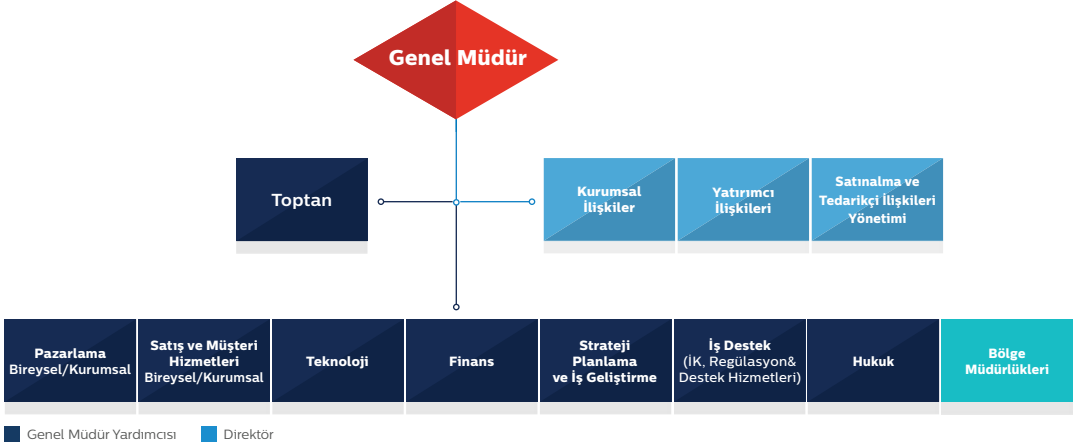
Genel Müdür

Toptan

Kurumsal İlişkiler

Yatırımcı İlişkileri

Satınalma ve Tedarikçi İlişkileri Yönetimi

Pazarlama Bireysel/Kurumsal

Satış ve Müşteri Hizmetleri Bireysel/Kurumsal

Teknoloji

Finans

Strateji Planlama ve İş Geliştirme

İş Destek (İK, Regülasyon& Destek Hizmetleri)

Hukuk

Bölge Müdürlükleri

Genel Müdür Yardımcısı

Direktör